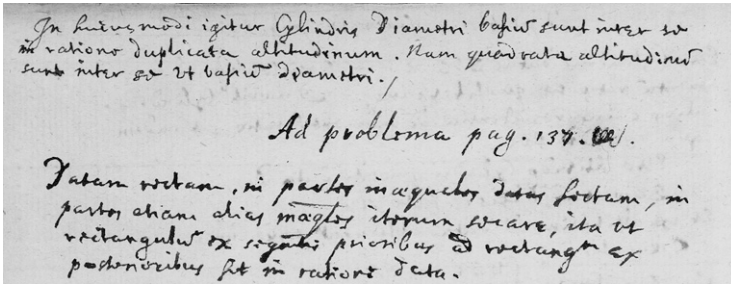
In huiusmodi igitur Cylindris Diametri basium sunt inter se in ratione duplicata altitudinum. Nam quadrata altitudinum sunt inter se ut basium Diametri./

Ad problema pag. 137. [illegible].

Datam rectam, in partes inaequales datas secare, in partes etiam alias inaequales iterum secare, ita ut rectangulum ex segmentis prioribus ad rectangulum ex posterioribus sit in ratione data.